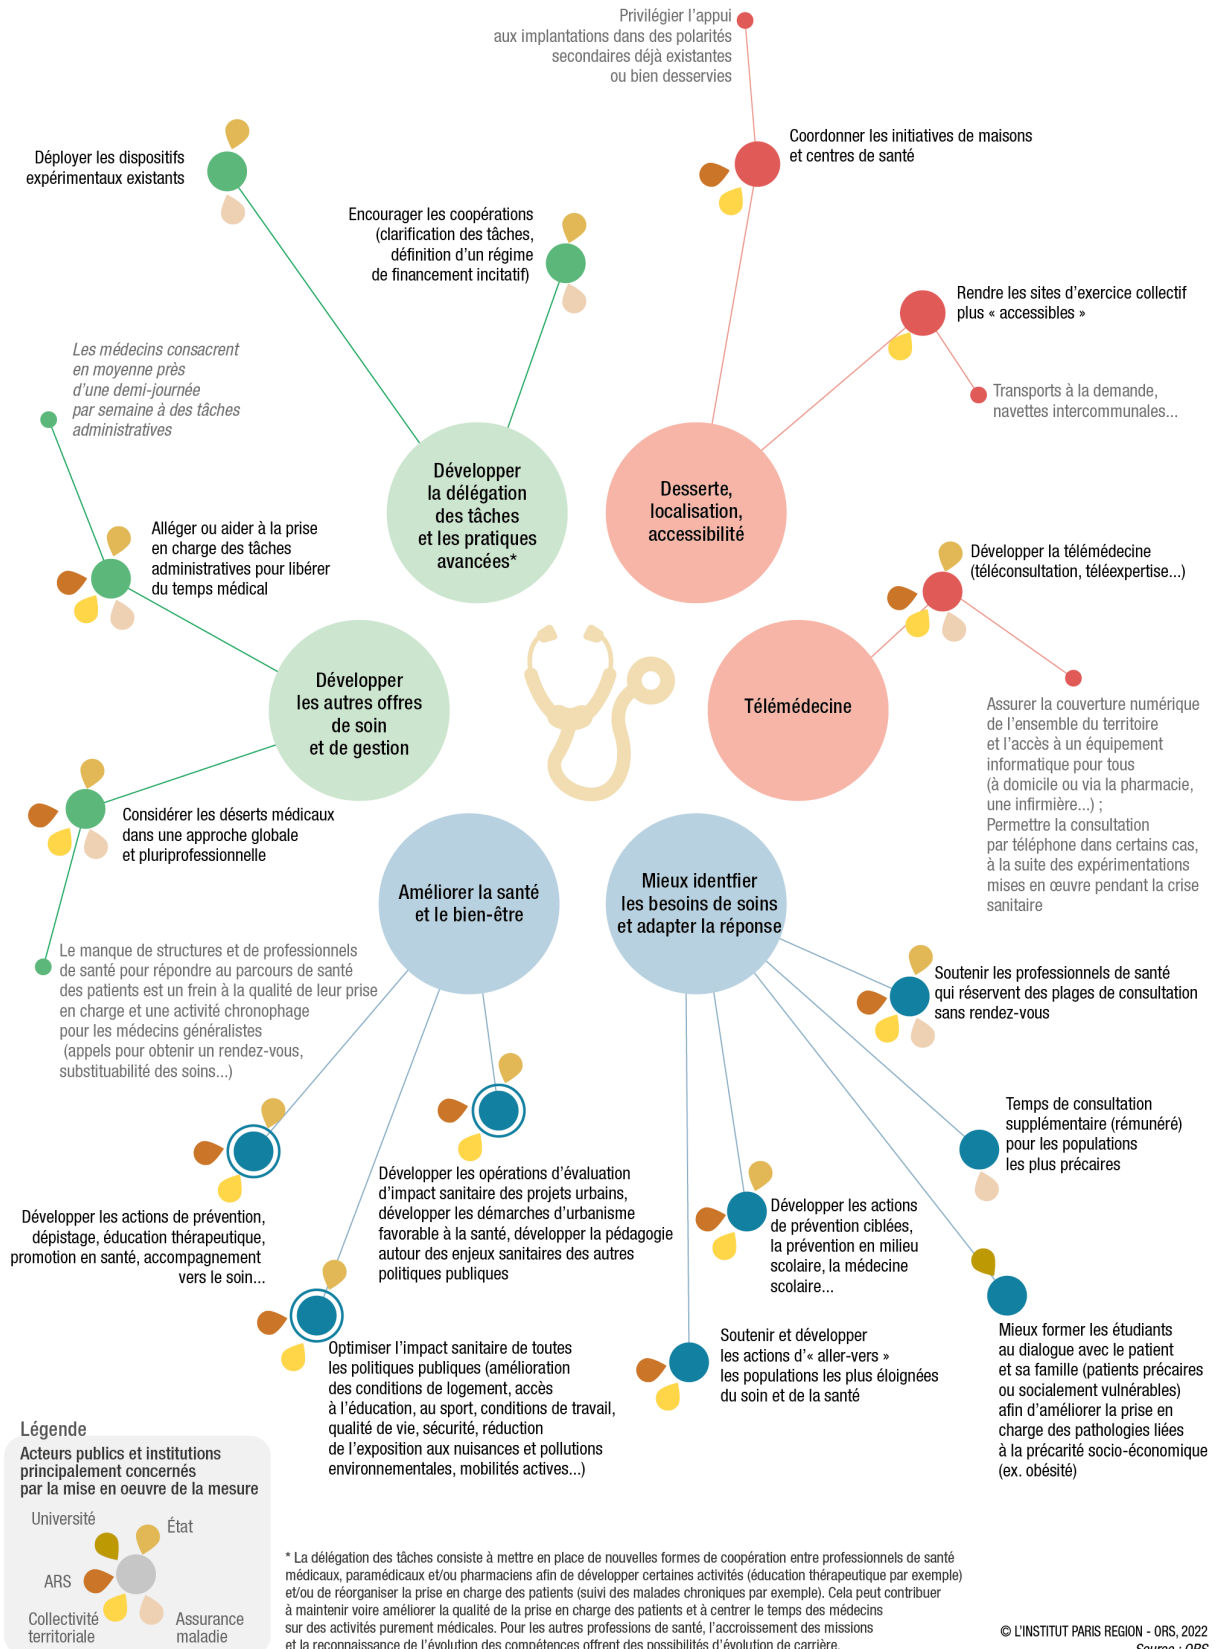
Privilégier l'appui aux implantations dans des polarités secondaires déjà existantes ou bien desservies

Déployer les dispositifs expérimentaux existants

Coordonner les initiatives de maisons et centres de santé

Encourager les coopérations (clarification des tâches, définition d'un régime de financement incitatif)

Rendre les sites d'exercice collectif plus « accessibles »

Transports à la demande, navettes intercommunales...

Les médecins consacrent en moyenne près d'une demi-journée par semaine à des tâches administratives

Développer la délégation des tâches et les pratiques avancées*

Desserte, localisation, accessibilité

Alléger ou aider à la prise en charge des tâches administratives pour libérer du temps médical

Développer la télémédecine (téléconsultation, téléexpertise...)

Développer les autres offres de soin et de gestion

Télémédecine

Assurer la couverture numérique de l'ensemble du territoire et l'accès à un équipement informatique pour tous (à domicile ou via la pharmacie, une infirmière...) ; Permettre la consultation par téléphone dans certains cas, à la suite des expérimentations mises en œuvre pendant la crise sanitaire

Considérer les déserts médicaux dans une approche globale et pluriprofessionnelle

Améliorer la santé et le bien-être

Mieux identifier les besoins de soins et adapter la réponse

Le manque de structures et de professionnels de santé pour répondre au parcours de santé des patients est un frein à la qualité de leur prise en charge et une activité chronophage pour les médecins généralistes (appels pour obtenir un rendez-vous, substituabilité des soins...)

Soutenir les professionnels de santé qui réservent des plages de consultation sans rendez-vous

Temps de consultation supplémentaire (rémunéré) pour les populations les plus précaires

Développer les actions de prévention, dépistage, éducation thérapeutique, promotion en santé, accompagnement vers le soin...

Développer les opérations d'évaluation d'impact sanitaire des projets urbains, développer les démarches d'urbanisme favorable à la santé, développer la pédagogie autour des enjeux sanitaires des autres politiques publiques

Développer les actions de prévention ciblées, la prévention en milieu scolaire, la médecine scolaire...

Optimiser l'impact sanitaire de toutes les politiques publiques (amélioration des conditions de logement, accès à l'éducation, au sport, conditions de travail, qualité de vie, sécurité, réduction de l'exposition aux nuisances et pollutions environnementales, mobilités actives...)

Soutenir et développer les actions d'« aller-vers » les populations les plus éloignées du soin et de la santé

Mieux former les étudiants au dialogue avec le patient et sa famille (patients précaires ou socialement vulnérables) afin d'améliorer la prise en charge des pathologies liées à la précarité socio-économique (ex. obésité)

Légende
Acteurs publics et institutions principalement concernés par la mise en oeuvre de la mesure
Université
État
ARS
Collectivité territoriale
Assurance maladie

* La délégation des tâches consiste à mettre en place de nouvelles formes de coopération entre professionnels de santé médicaux, paramédicaux et/ou pharmaciens afin de développer certaines activités (éducation thérapeutique par exemple) et/ou de réorganiser la prise en charge des patients (suivi des malades chroniques par exemple). Cela peut contribuer à maintenir voire améliorer la qualité de la prise en charge des patients et à centrer le temps des médecins sur des activités purement médicales. Pour les autres professions de santé, l'accroissement des missions et la reconnaissance de l'évolution des compétences offrent des possibilités d'évolution de carrière.

© L'INSTITUT PARIS REGION - ORS, 2022
Source : ORS